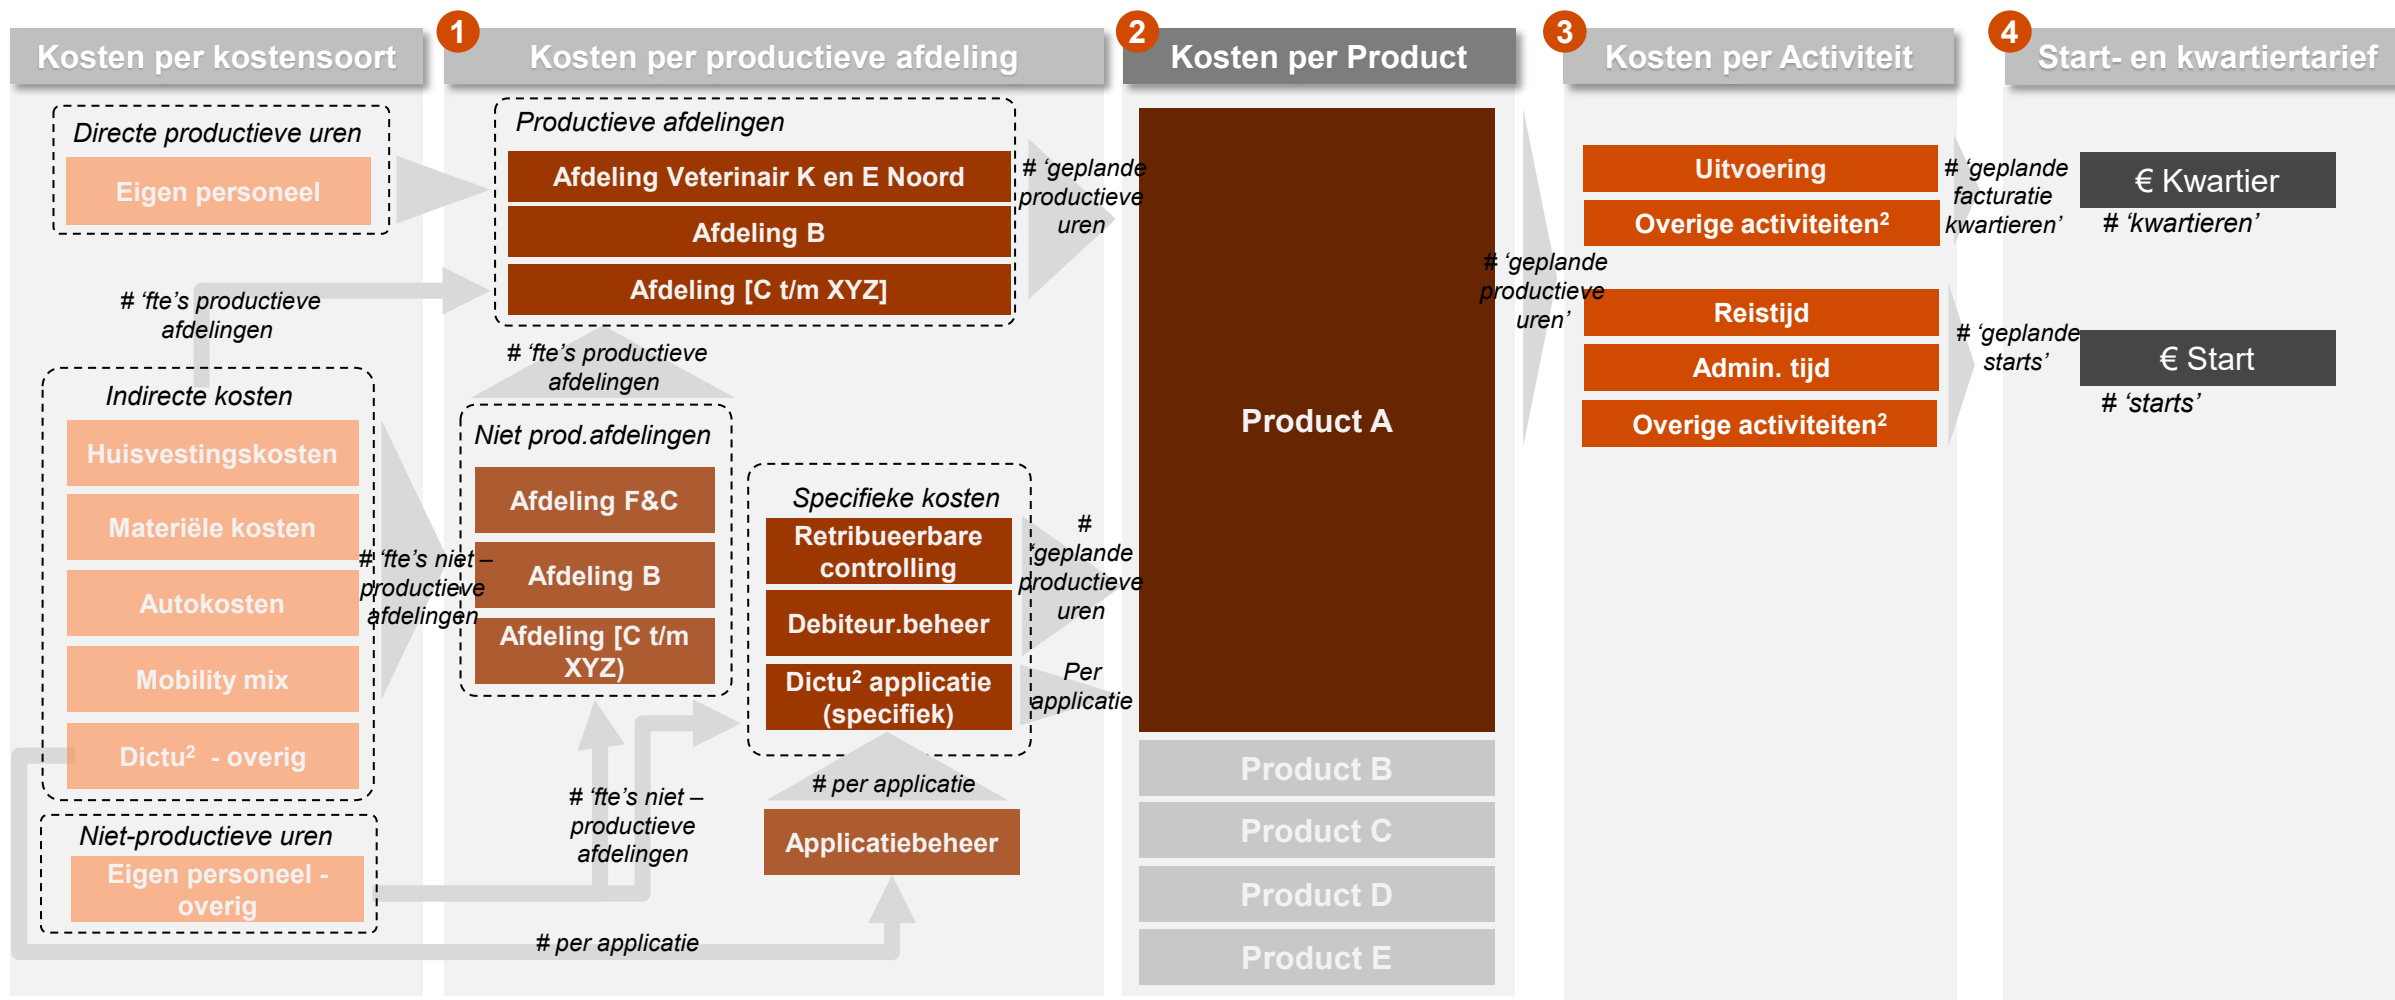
Kosten per kostensoort

1 Kosten per productieve afdeling

2 Kosten per Product

3 Kosten per Activiteit

4 Start- en kwartiertarief

Directe productieve uren
Eigen personeel

# 'fte's productieve afdelingen

Indirecte kosten
Huisvestingskosten
Materiële kosten
Autokosten
Mobility mix
Dictu² - overig

Niet-productieve uren
Eigen personeel - overig

Productieve afdelingen
Afdeling Veterinair K en E Noord
Afdeling B
Afdeling [C t/m XYZ]

# 'geplande productieve uren

# 'fte's productieve afdelingen

Niet prod.afdelingen
Afdeling F&C
Afdeling B
Afdeling [C t/m XYZ)

# 'fte's niet – productieve afdelingen

Specifieke kosten
Retribueerbare controlling
Debiteur.beheer
Dictu² applicatie (specifiek)

# 'geplande productieve uren

Per applicatie

# per applicatie
Applicatiebeheer

# 'fte's niet – productieve afdelingen

# per applicatie

Product A
Product B
Product C
Product D
Product E

# 'geplande productieve uren'

Uitvoering
Overige activiteiten²
Reistijd
Admin. tijd
Overige activiteiten²

# 'geplande facturatie kwartieren'

# 'geplande starts'

€ Kwartier
# 'kwartieren'

€ Start
# 'starts'